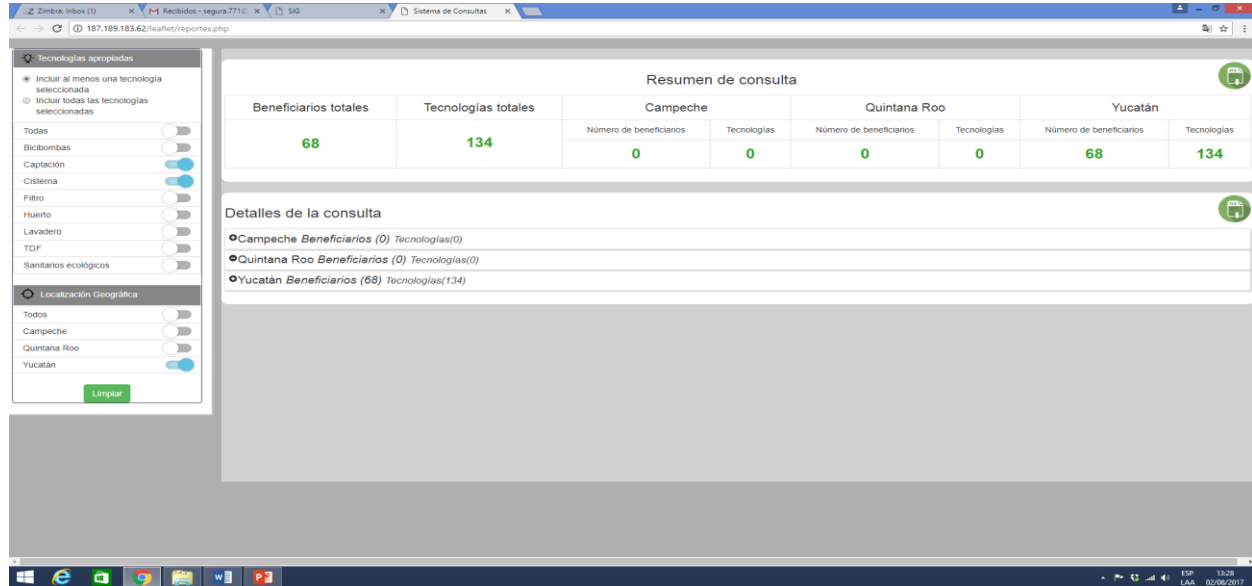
Zimbra: Inbox (1) × Recibidos - segura.771@ × SIG × Sistema de Consultas ×

187.189.183.62/leaflet/reportes.php

Tecnologías apropiadas

Incluir al menos una tecnología seleccionada
Incluir todas las tecnologías seleccionadas

Todas
Bicibombas
Captación
Cisterna
Filtro
Huerto
Lavadero
TDF
Sanitarios ecológicos

Localización Geográfica

Todos
Campeche
Quintana Roo
Yucatán

Limpiar

Resumen de consulta

| Beneficiarios totales | Tecnologías totales | Campeche | | Quintana Roo | | Yucatán | |
|---|---|---|---|---|---|---|---|
| 68 | 134 | Número de beneficiarios | Tecnologías | Número de beneficiarios | Tecnologías | Número de beneficiarios | Tecnologías |
| | | 0 | 0 | 0 | 0 | 68 | 134 |

Detalles de la consulta

Campeche Beneficiarios (0) Tecnologías(0)
Quintana Roo Beneficiarios (0) Tecnologías(0)
Yucatán Beneficiarios (68) Tecnologías(134)

ESP LAA 13:28 02/08/2017